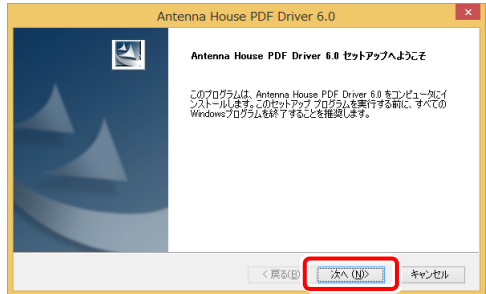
Antenna House PDF Driver 6.0

Antenna House PDF Driver 6.0 セットアップへようこそ

このプログラムは、Antenna House PDF Driver 6.0 をコンピュータにインストールします。このセットアップ プログラムを実行する前に、すべてのWindowsプログラムを終了することを推奨します。

< 戻る(B)
次へ(N)>
キャンセル